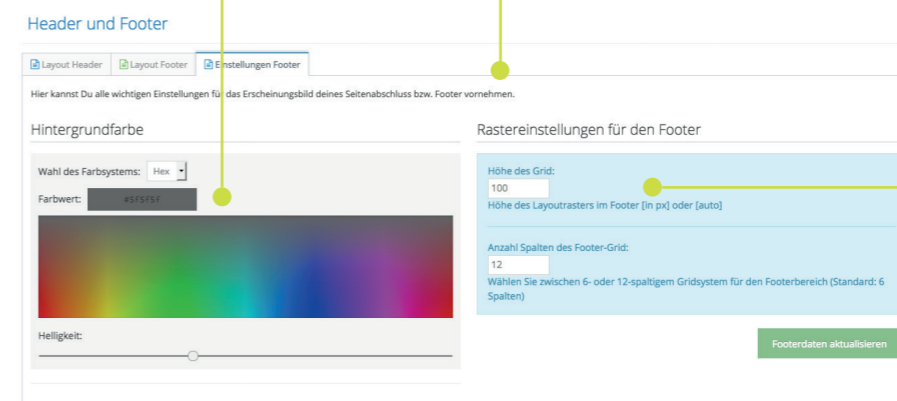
Header und Footer

Layout Header | Layout Footer | Einstellungen Footer

Hier kannst Du alle wichtigen Einstellungen für das Erscheinungsbild deines Seitenabschluss bzw. Footer vornehmen.

Hintergrundfarbe

Wahl des Farbsystems: Hex

Farbwert: #5F5F5F

Helligkeit:

Rastereinstellungen für den Footer

Höhe des Grid:

100

Höhe des Layoutrasters im Footer [in px] oder [auto]

Anzahl Spalten des Footer-Grid:

12

Wählen Sie zwischen 6- oder 12-spaltigem Gridsystem für den Footerbereich (Standard: 6 Spalten)

Footerdaten aktualisieren